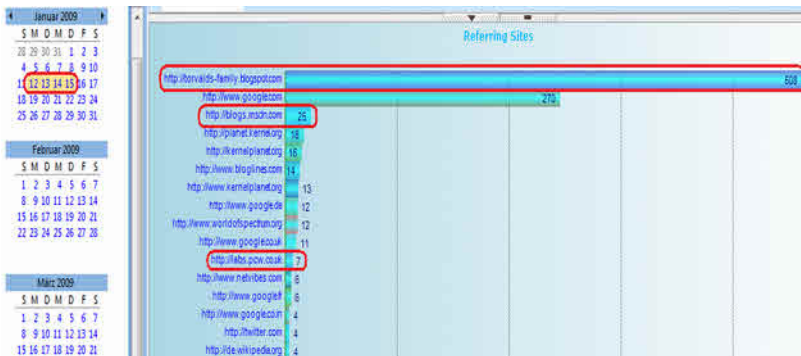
Januar 2009

| S | M | D | M | D | F | S |
|---|---|---|---|---|---|---|
| 28 | 29 | 30 | 31 | 1 | 2 | 3 |
| 4 | 5 | 6 | 7 | 8 | 9 | 10 |
| 11 | 12 | 13 | 14 | 15 | 16 | 17 |
| 18 | 19 | 20 | 21 | 22 | 23 | 24 |
| 25 | 26 | 27 | 28 | 29 | 30 | 31 |

Februar 2009

| S | M | D | M | D | F | S |
|---|---|---|---|---|---|---|
| 1 | 2 | 3 | 4 | 5 | 6 | 7 |
| 8 | 9 | 10 | 11 | 12 | 13 | 14 |
| 15 | 16 | 17 | 18 | 19 | 20 | 21 |
| 22 | 23 | 24 | 25 | 26 | 27 | 28 |

März 2009

| S | M | D | M | D | F | S |
|---|---|---|---|---|---|---|
| 1 | 2 | 3 | 4 | 5 | 6 | 7 |
| 8 | 9 | 10 | 11 | 12 | 13 | 14 |
| 15 | 16 | 17 | 18 | 19 | 20 | 21 |

Referring Sites

| Site | Count |
|---|---|
| http://torvalds-family.blogspot.com | 508 |
| http://www.google.com | 270 |
| http://blogs.msdn.com | 25 |
| http://planet.kernel.org | 18 |
| http://kernelplanet.org | 16 |
| http://www.bloglines.com | 14 |
| http://www.kernelplanet.org | 13 |
| http://www.google.de | 12 |
| http://www.worldofspectrum.org | 12 |
| http://www.google.co.uk | 11 |
| http://labs.pcw.co.uk | 7 |
| http://www.netvibes.com | 6 |
| http://www.google.fi | 6 |
| http://www.google.co.in | 4 |
| http://twitter.com | 4 |
| http://de.wikipedia.org | 4 |